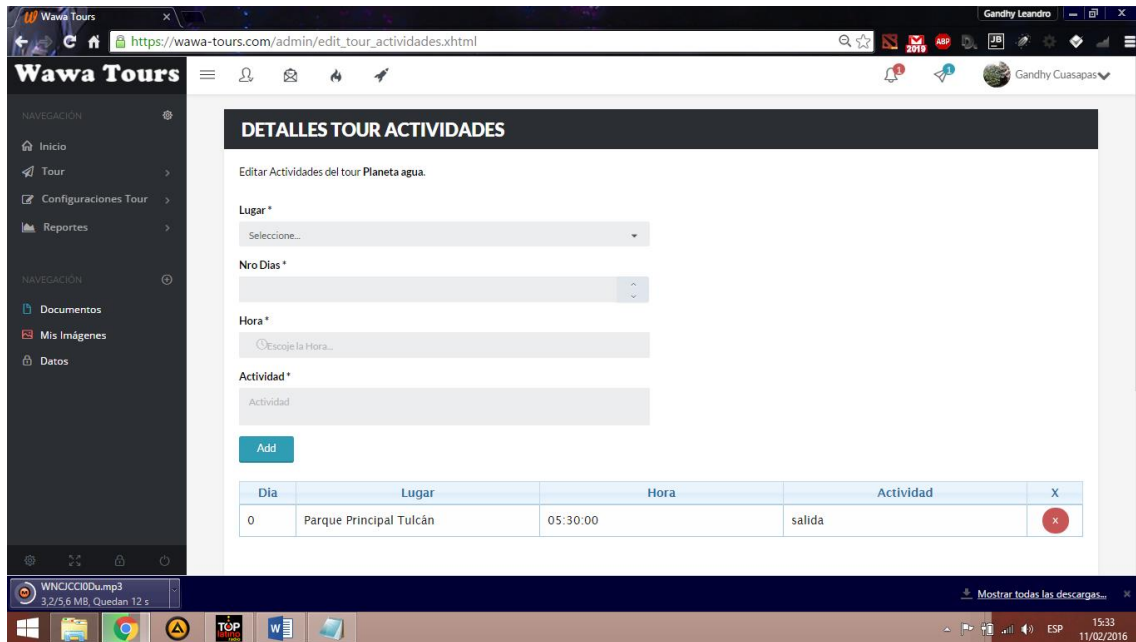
Wawa Tours ×

Gandhy Leandro

https://wawa-tours.com/admin/edit_tour_actividades.xhtml

Wawa Tours

Gandhy Cuasapas

NAVEGACIÓN

Inicio

Tour

Configuraciones Tour

Reportes

NAVEGACIÓN

Documentos

Mis Imágenes

Datos

DETALLES TOUR ACTIVIDADES

Editar Actividades del tour Planeta agua.

Lugar *

Seleccione...

Nro Dias *

Hora *

Escoje la Hora...

Actividad *

Actividad

Add

| Dia | Lugar | Hora | Actividad | X |
|---|---|---|---|---|
| 0 | Parque Principal Tulcán | 05:30:00 | salida | x |

WNCJCCI0Du.mp3
3,2/5,6 MB, Quedan 12 s

Mostrar todas las descargas...

ESP 15:33 11/02/2016